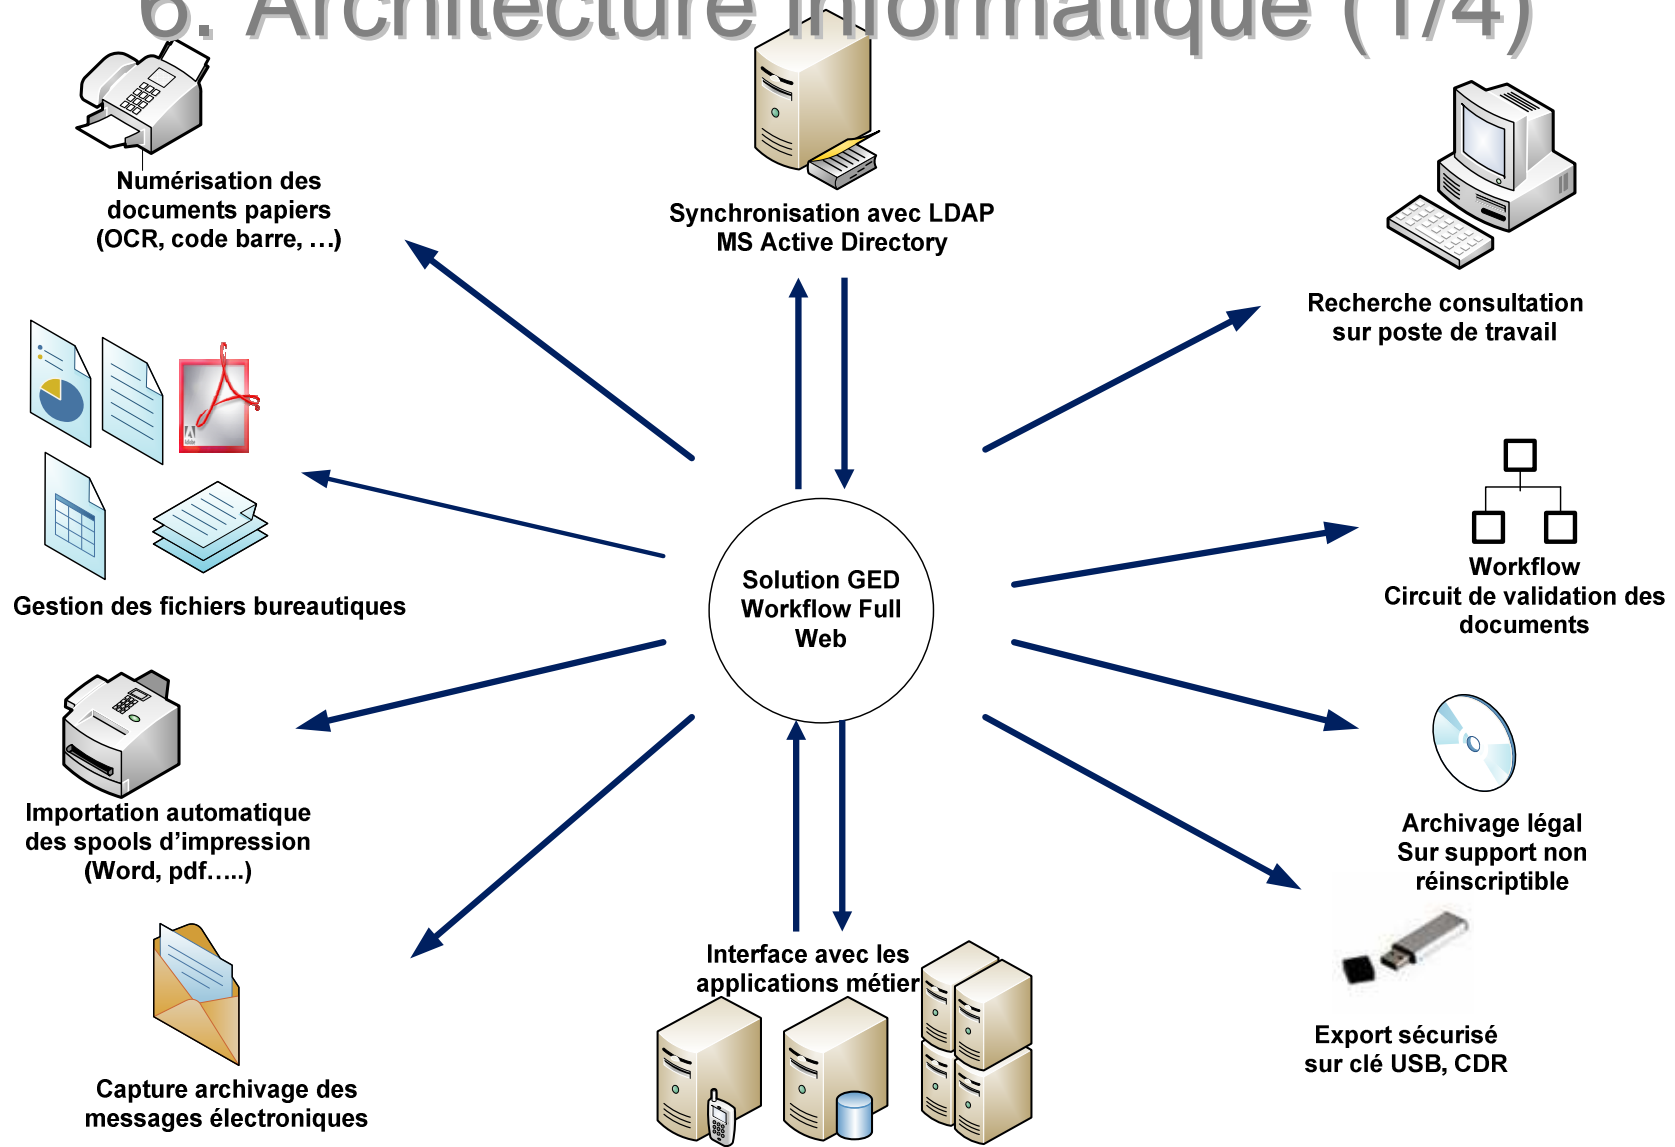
6. Architecture Informatique (1/4)

Numérisation des documents papiers (OCR, code barre, …)

Synchronisation avec LDAP MS Active Directory

Recherche consultation sur poste de travail

Gestion des fichiers bureautiques

Solution GED Workflow Full Web

Workflow Circuit de validation des documents

Importation automatique des spools d'impression (Word, pdf…..)

Archivage légal Sur support non réinscriptible

Interface avec les applications métier

Export sécurisé sur clé USB, CDR

Capture archivage des messages électroniques